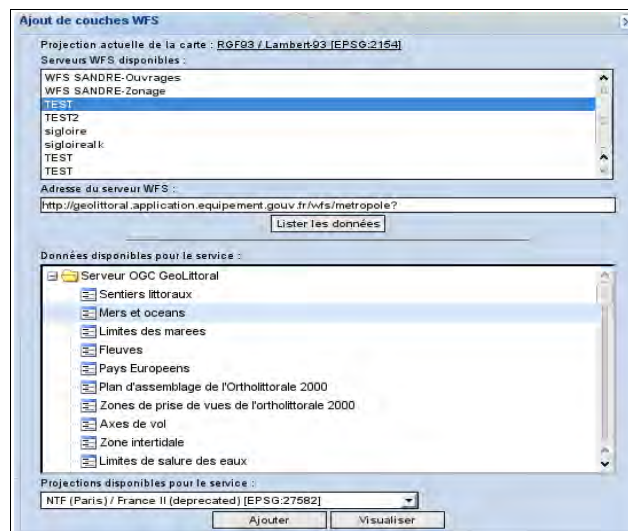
Ajout de couches WFS

Projection actuelle de la carte : RGF93 / Lambert-93 [EPSG:2154]

Serveurs WFS disponibles :

WFS SANDRE-Ouvrages
WFS SANDRE-Zonage
TEST
TEST2
sigloire
sigloirealk
TEST
TEST

Adresse du serveur WFS :

http://geolittoral.application.equipement.gouv.fr/wfs/metropole?

Lister les données

Données disponibles pour le service :

Serveur OGC GeoLittoral
Sentiers littoraux
Mers et oceans
Limites des marees
Fleuves
Pays Europeens
Plan d'assemblage de l'Ortholittorale 2000
Zones de prise de vues de l'ortholittorale 2000
Axes de vol
Zone intertidale
Limites de salure des eaux

Projections disponibles pour le service :

NTF (Paris) / France II (deprecated) [EPSG:27582]

Ajouter
Visualiser